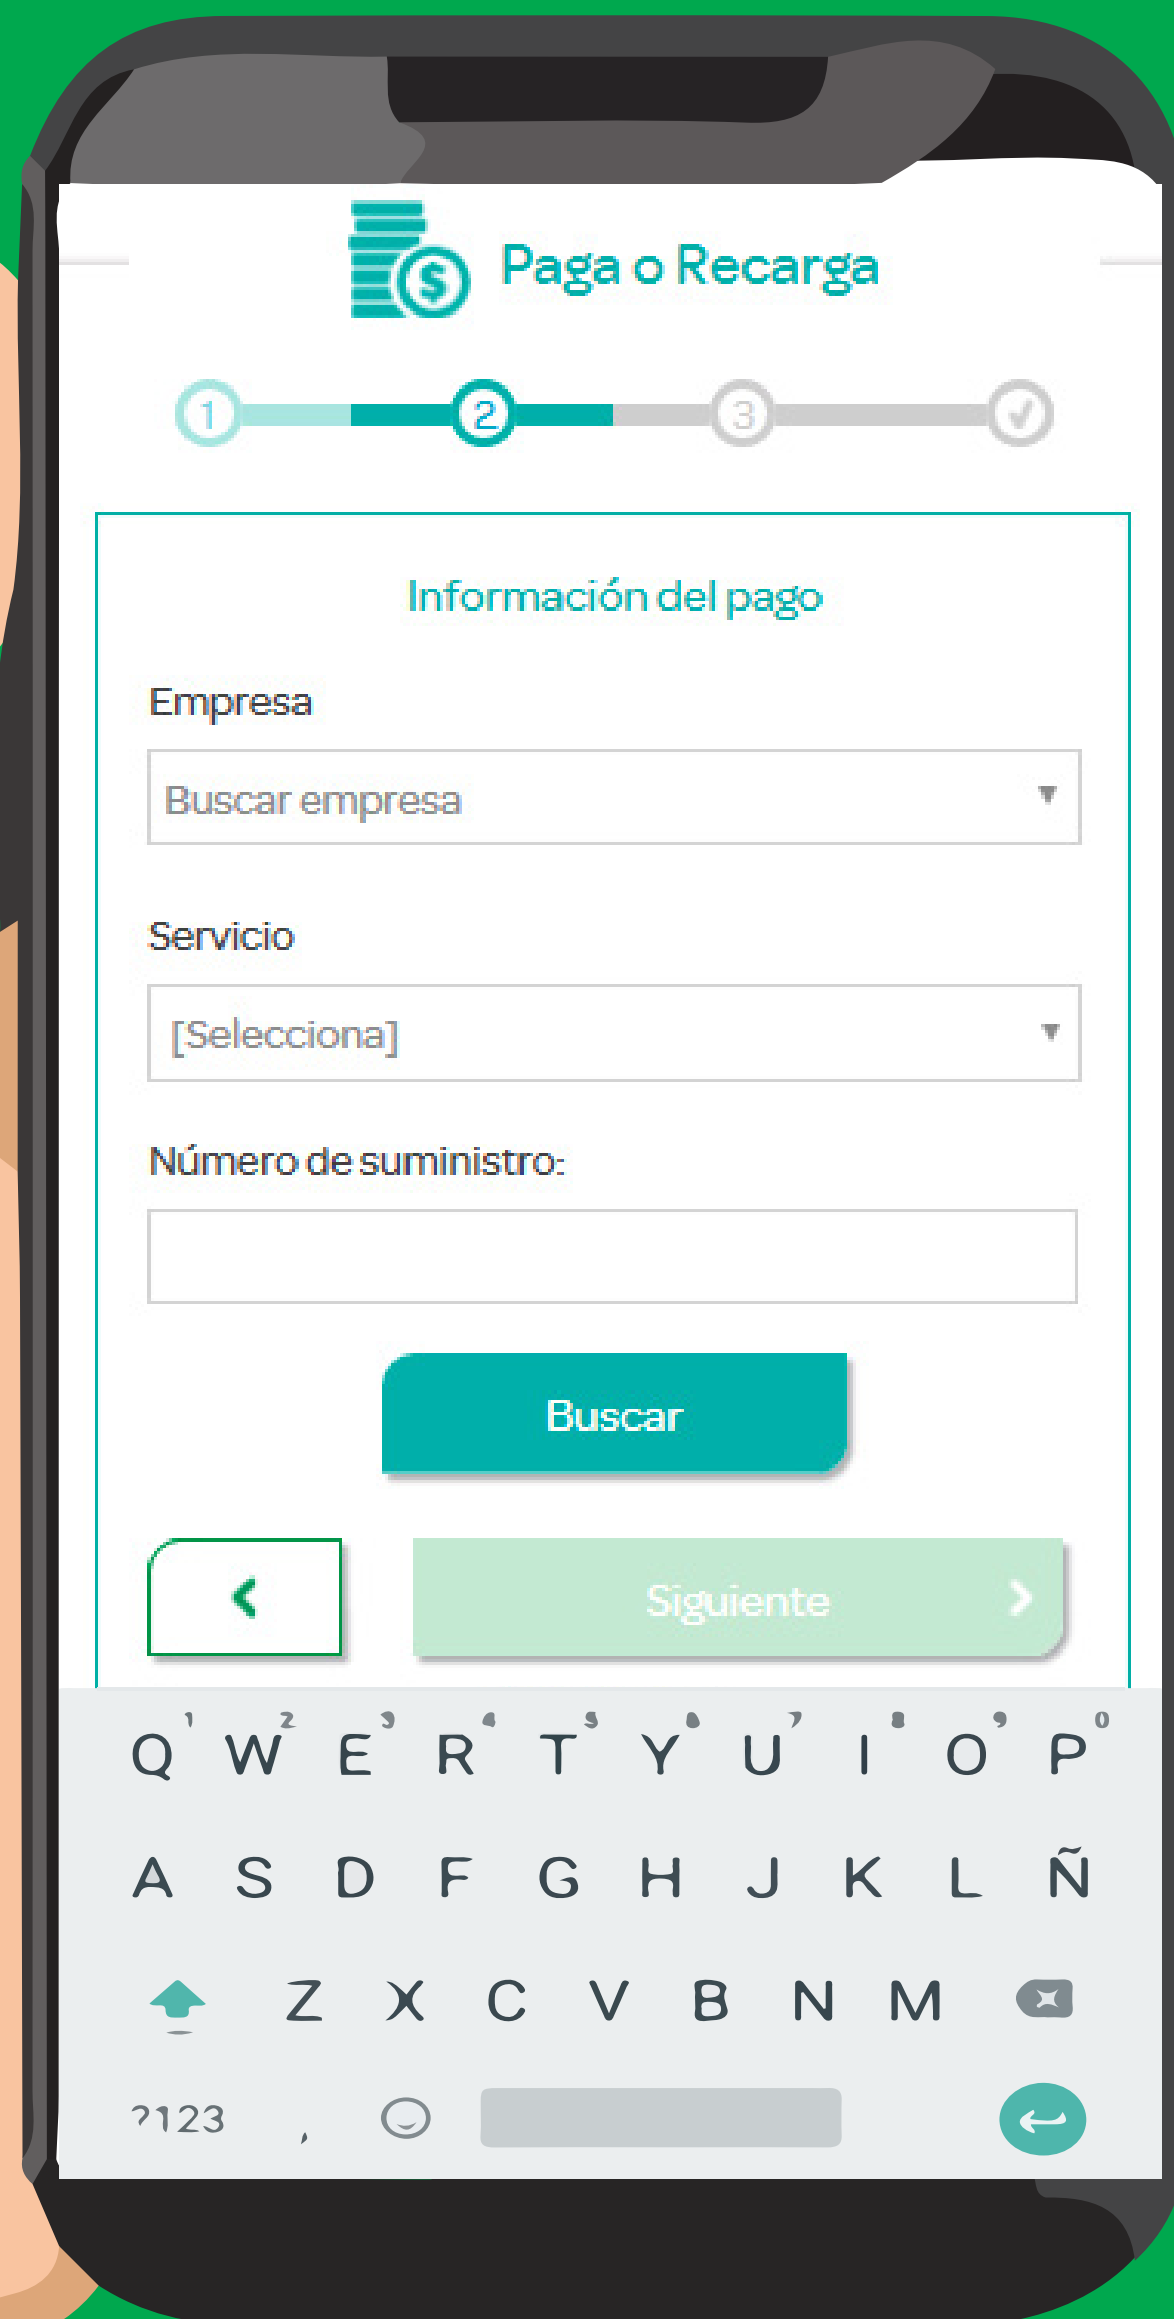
Paga o Recarga

1 2 3

Información del pago

Empresa

Buscar empresa

Servicio

[Selecciona]

Número de suministro:

Buscar

Siguiente

Q W E R T Y U I O P
1 2 3 4 5 6 7 8 9 0
A S D F G H J K L Ñ
Z X C V B N M

?123 ,